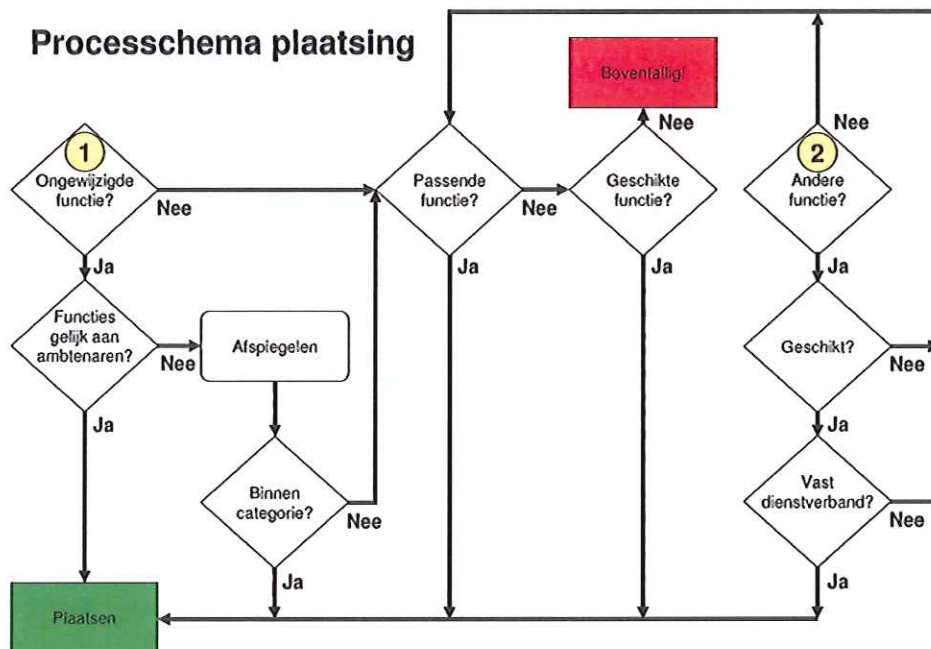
Processchema plaatsing

1
Ongewijzigde functie?
Nee
Ja
Functies gelijk aan ambtenaren?
Nee
Afspiegelen
Ja
Binnen categorie?
Nee
Ja
Plaatsen

Passende functie?
Nee
Ja
Boventallig!
Nee
Geschikte functie?
Ja

Nee
2
Andere functie?
Ja
Geschikt?
Nee
Ja
Vast dienstverband?
Nee
Ja